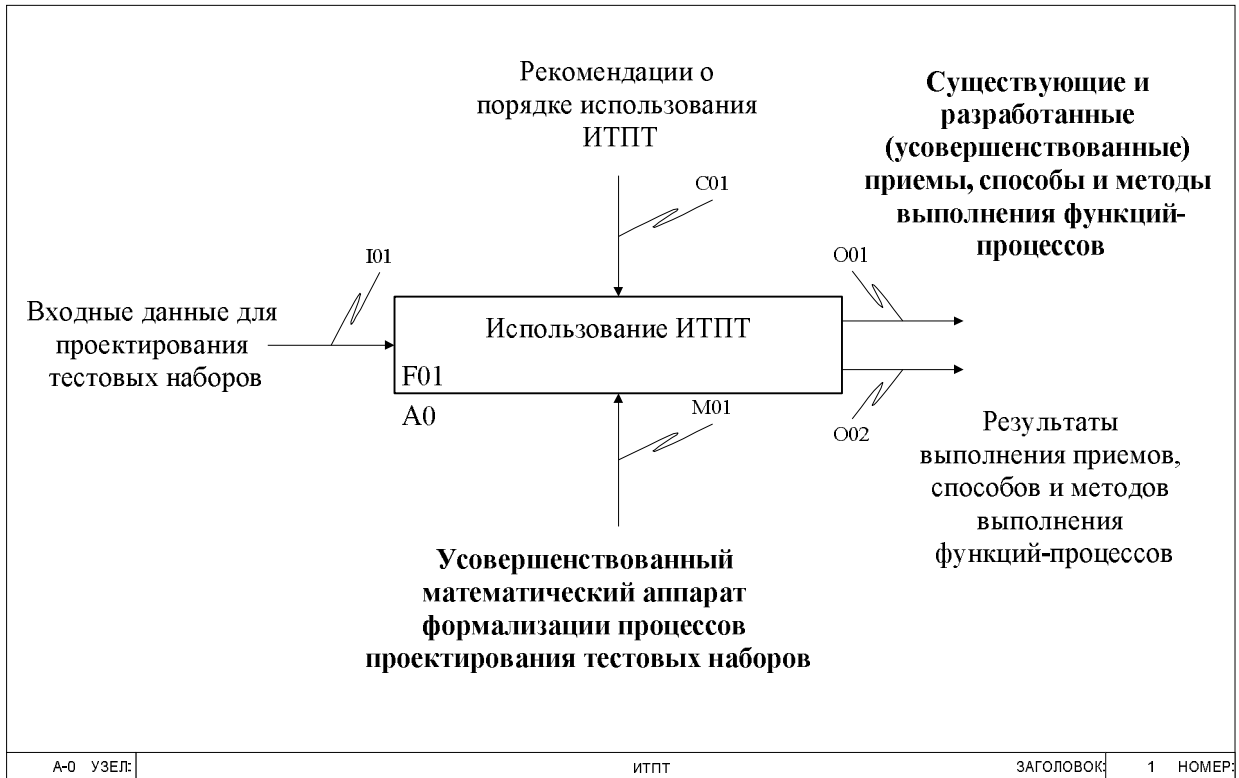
Рекомендации о порядке использования ИТПТ

C01

Существующие и разработанные (усовершенствованные) приемы, способы и методы выполнения функций-процессов

I01

O01

Входные данные для проектирования тестовых наборов

Использование ИТПТ

F01

A0

M01

O02

Результаты выполнения приемов, способов и методов выполнения функций-процессов

Усовершенствованный математический аппарат формализации процессов проектирования тестовых наборов

А-0 УЗЕЛ: | ИТПТ | ЗАГОЛОВОК: | 1 НОМЕР: